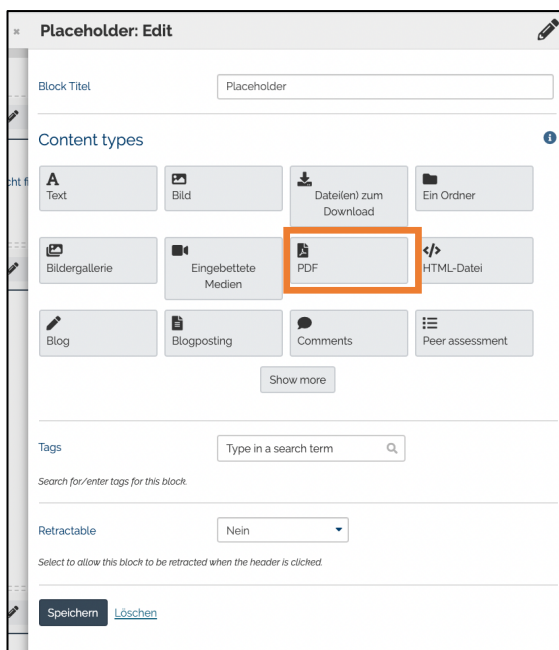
×

Placeholder: Edit

Block Titel
Placeholder

Content types

A
Text

Bild

Datei(en) zum Download

Ein Ordner

Bildergallerie

Eingebettete Medien

PDF

HTML-Datei

Blog

Blogposting

Comments

Peer assessment

Show more

Tags
Type in a search term
Search for/enter tags for this block.

Retractable
Nein
Select to allow this block to be retracted when the header is clicked.

Speichern Löschen

cht f